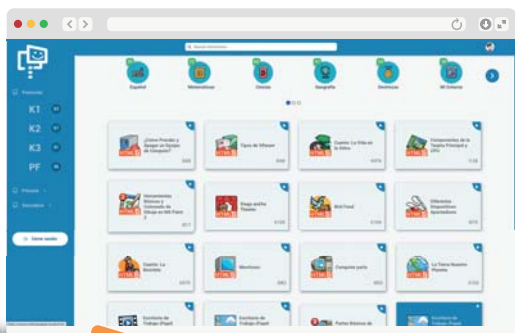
Buscar contenidos

Preescolar
K1
K2
K3
PF
Primaria
Secundaria
Cerrar sesión

Español
Matemáticas
Ciencias
Geografía
Geometría
Mi Entorno

¿Cómo Prender y Apagar un Equipo de Cómputo?
Tipos de Mouse
Cuento: La Vida en la Selva
Componentes de la Tarjeta Principal y CPU
Herramientas Básicas y Comandos de Dibujo en MS Paint 3
Ríogs and Ice Planets
Mid Food
Diferentes Dispositivos Apuntadores
Cuento: La Mascota
Monitores
Computer parts
La Tierra Nuestro Planeta
Escritura de Trabajo (Paper)
Escritura de Trabajo (Paper)
Partes Básicas de
Escritura de Trabajo (Paper)